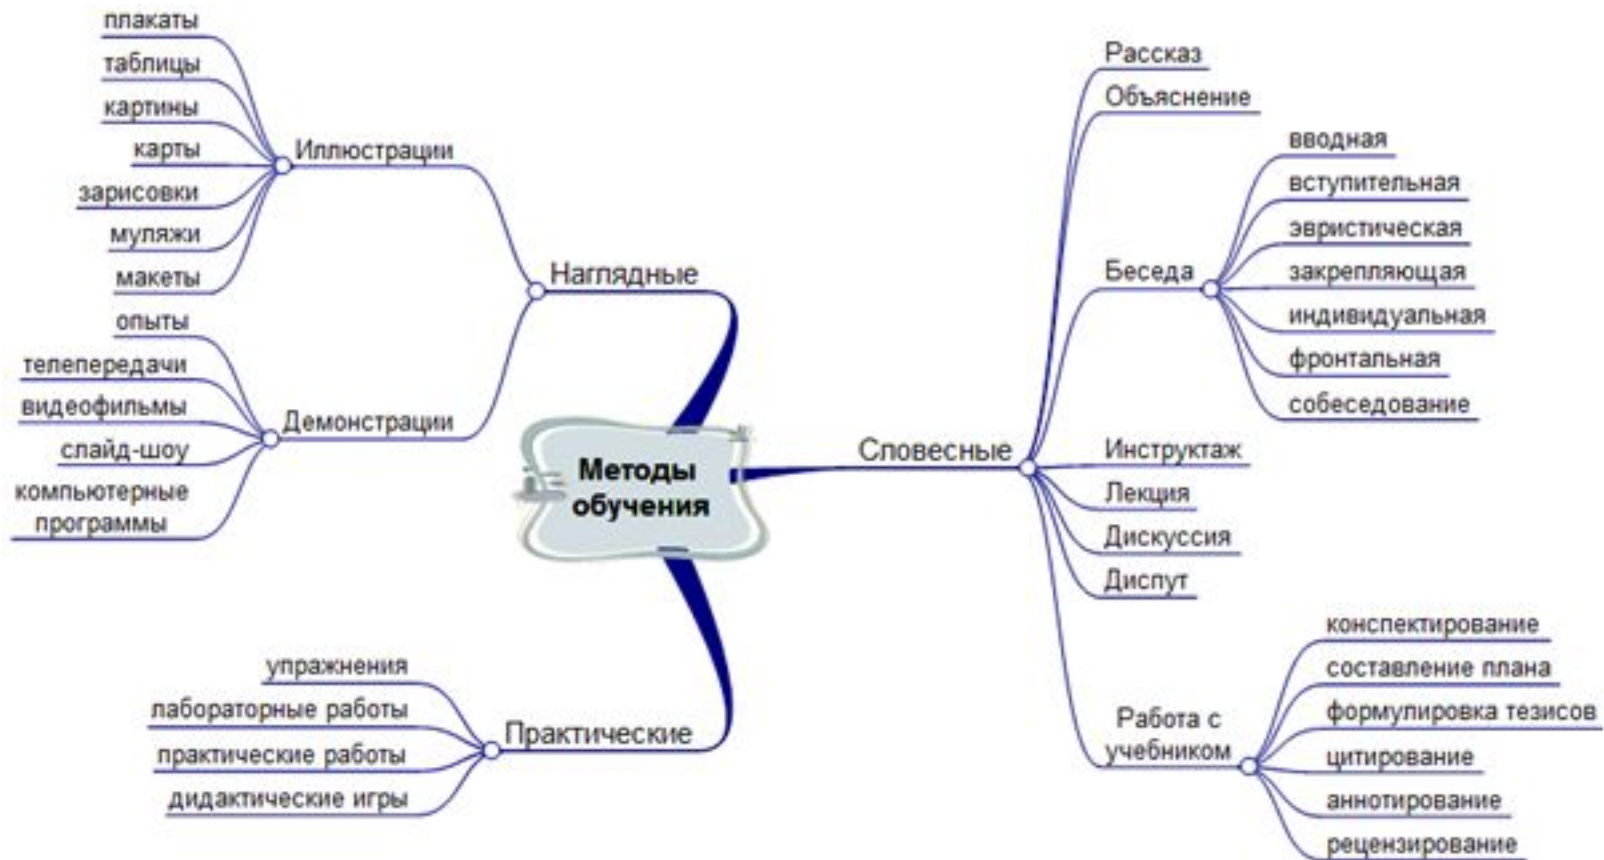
Методы обучения

Наглядные

Иллюстрации
плакаты
таблицы
картины
карты
зарисовки
муляжи
макеты

Демонстрации
опыты
телепередачи
видеофильмы
слайд-шоу
компьютерные программы

Практические
упражнения
лабораторные работы
практические работы
дидактические игры

Словесные
Рассказ
Объяснение
Беседа
вводная
вступительная
эвристическая
закрепляющая
индивидуальная
фронтальная
собеседование
Инструктаж
Лекция
Дискуссия
Диспут
Работа с учебником
конспектирование
составление плана
формулировка тезисов
цитирование
аннотирование
рецензирование